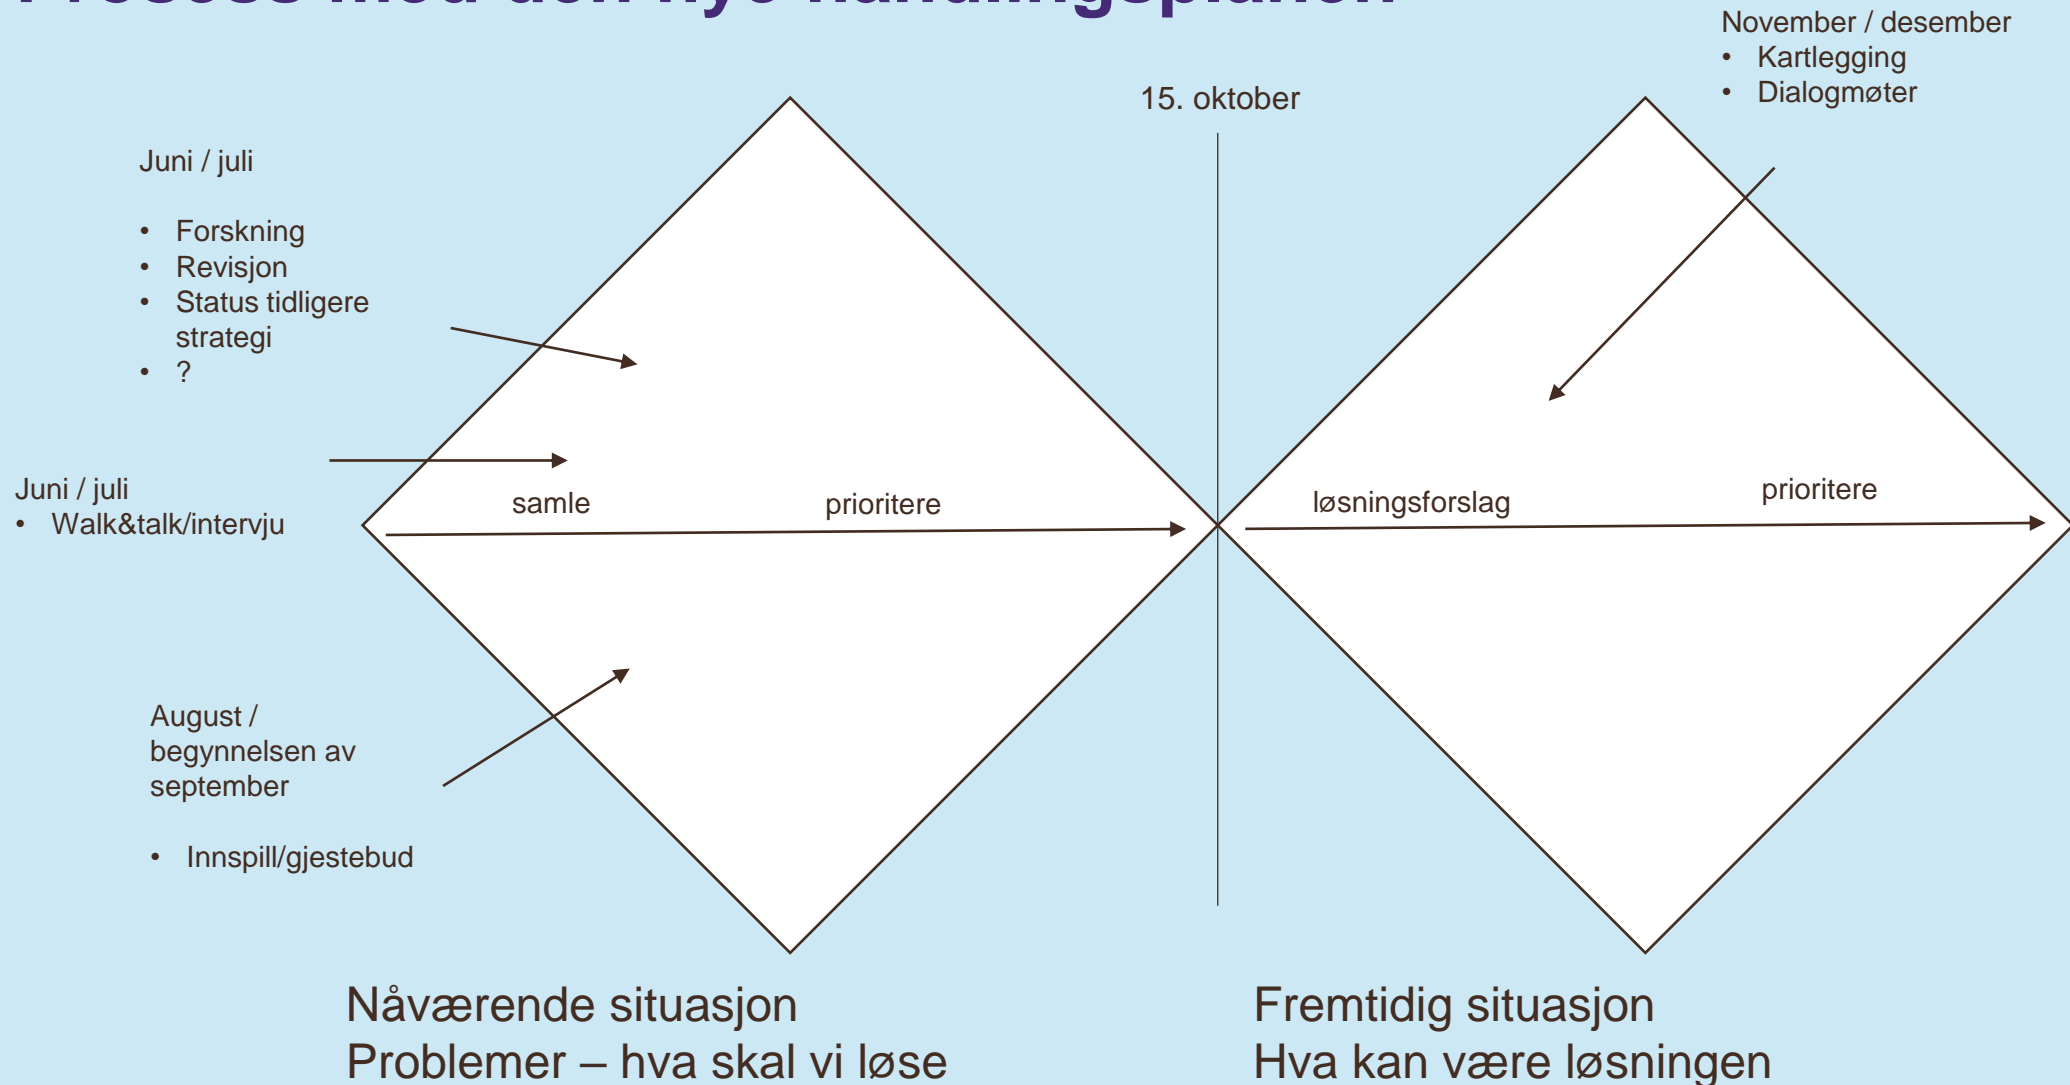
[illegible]

November / desember
- Kartlegging
- Dialogmøter

15. oktober

Juni / juli

- Forskning
- Revisjon
- Status tidligere strategi
- ?

Juni / juli
- Walk&talk/intervju

samle

prioritere

løsningsforslag

prioritere

August / begynnelsen av september

- Innspill/gjestebud

Nåværende situasjon
Problemer – hva skal vi løse

Fremtidig situasjon
Hva kan være løsningen